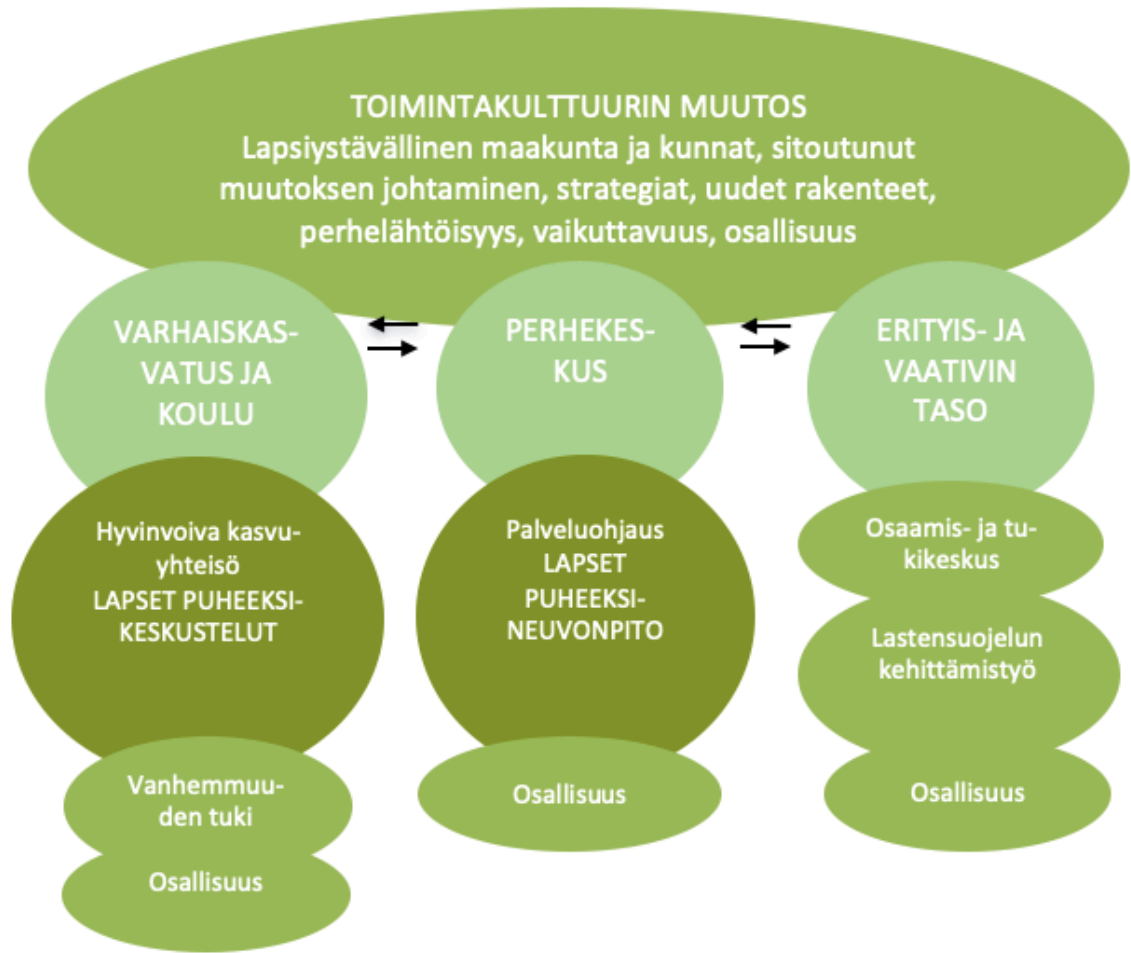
TOIMINTAKULTTUURIN MUUTOS
Lapsiystävällinen maakunta ja kunnat, sitoutunut muutoksen johtaminen, strategiat, uudet rakenteet, perhelähtöisyys, vaikuttavuus, osallisuus

VARHAISKASVATUS JA KOULU

PERHEKESKUS

ERITYIS- JA VAATIVIN TASO

Hyvinvoiva kasvuyhteisö
LAPSET PUHEEKSI-KESKUSTELUT

Palveluohjaus
LAPSET PUHEEKSI-NEUVONPITO

Osaamis- ja tukikeskus

Lastensuojelun kehittämistyö

Vanhemmuuden tuki

Osallisuus

Osallisuus

Osallisuus